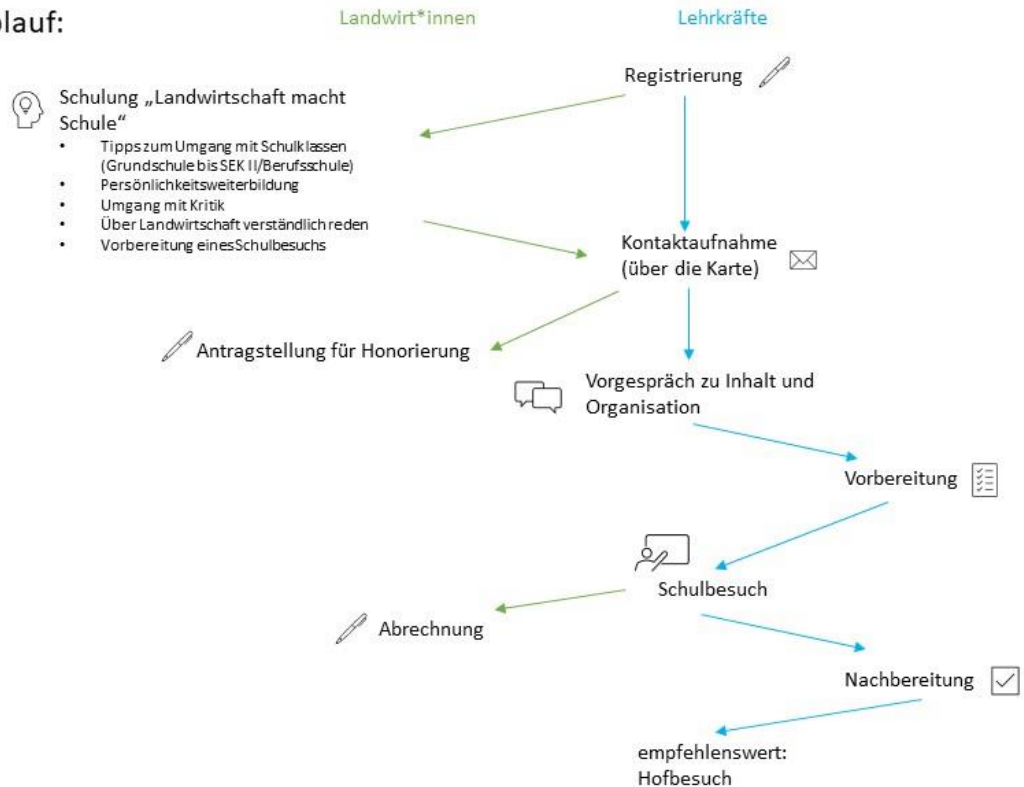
lauf:

Landwirt*innen

Lehrkräfte

Registrierung

Schulung „Landwirtschaft macht Schule“

- Tipps zum Umgang mit Schulklassen (Grundschule bis SEK II/Berufsschule)
- Persönlichkeitsweiterbildung
- Umgang mit Kritik
- Über Landwirtschaft verständlich reden
- Vorbereitung eines Schulbesuchs

Kontaktaufnahme (über die Karte)

Antragstellung für Honorierung

Vorgespräch zu Inhalt und Organisation

Vorbereitung

Schulbesuch

Abrechnung

Nachbereitung

empfehlenswert: Hofbesuch